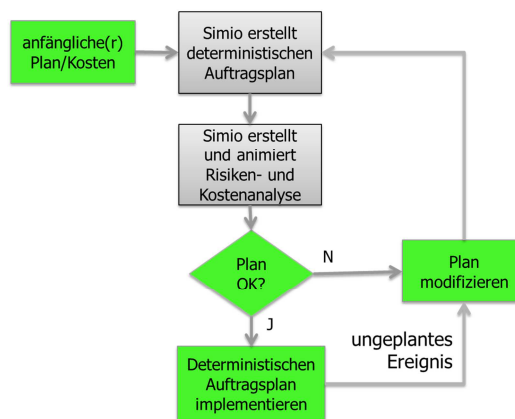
anfängliche(r) Plan/Kosten

Simio erstellt deterministischen Auftragsplan

Simio erstellt und animiert Risiken- und Kostenanalyse

Plan OK?

N

J

Plan modifizieren

ungeplantes Ereignis

Deterministischen Auftragsplan implementieren